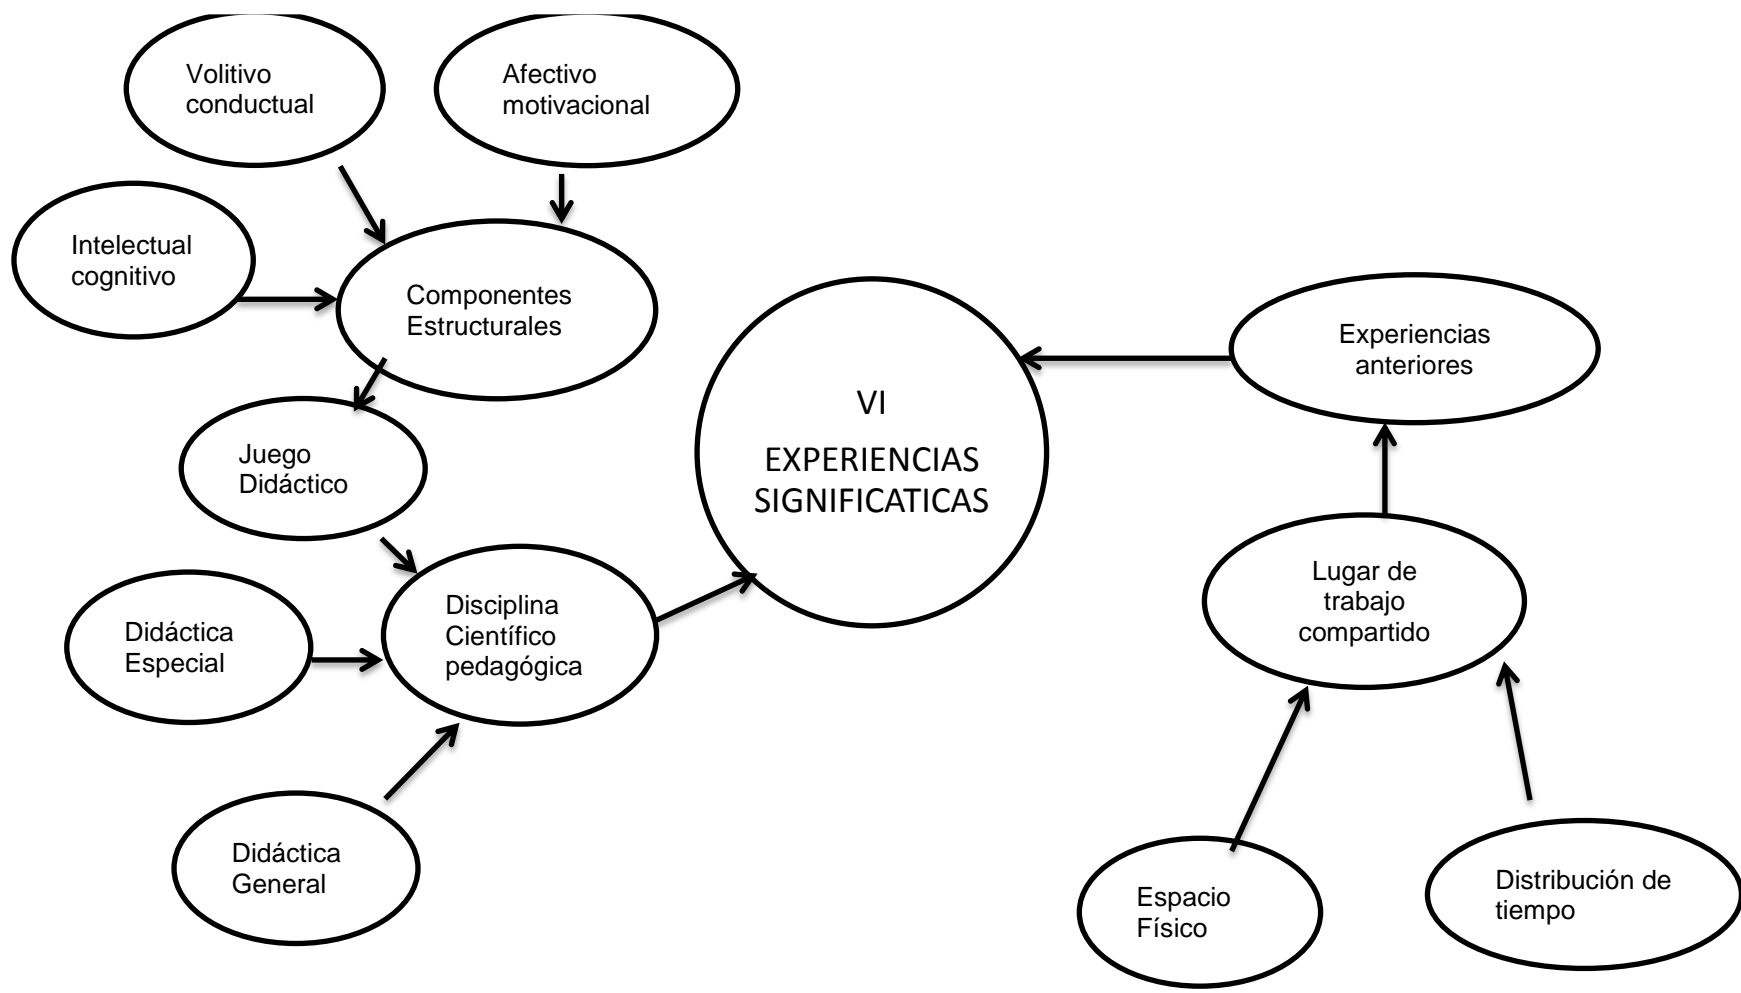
Volitivo conductual

Afectivo motivacional

Intelectual cognitivo

Componentes Estructurales

Juego Didáctico

Didáctica Especial

Disciplina Científico pedagógica

Didáctica General

VI

EXPERIENCIAS SIGNIFICATICAS

Experiencias anteriores

Lugar de trabajo compartido

Espacio Físico

Distribución de tiempo